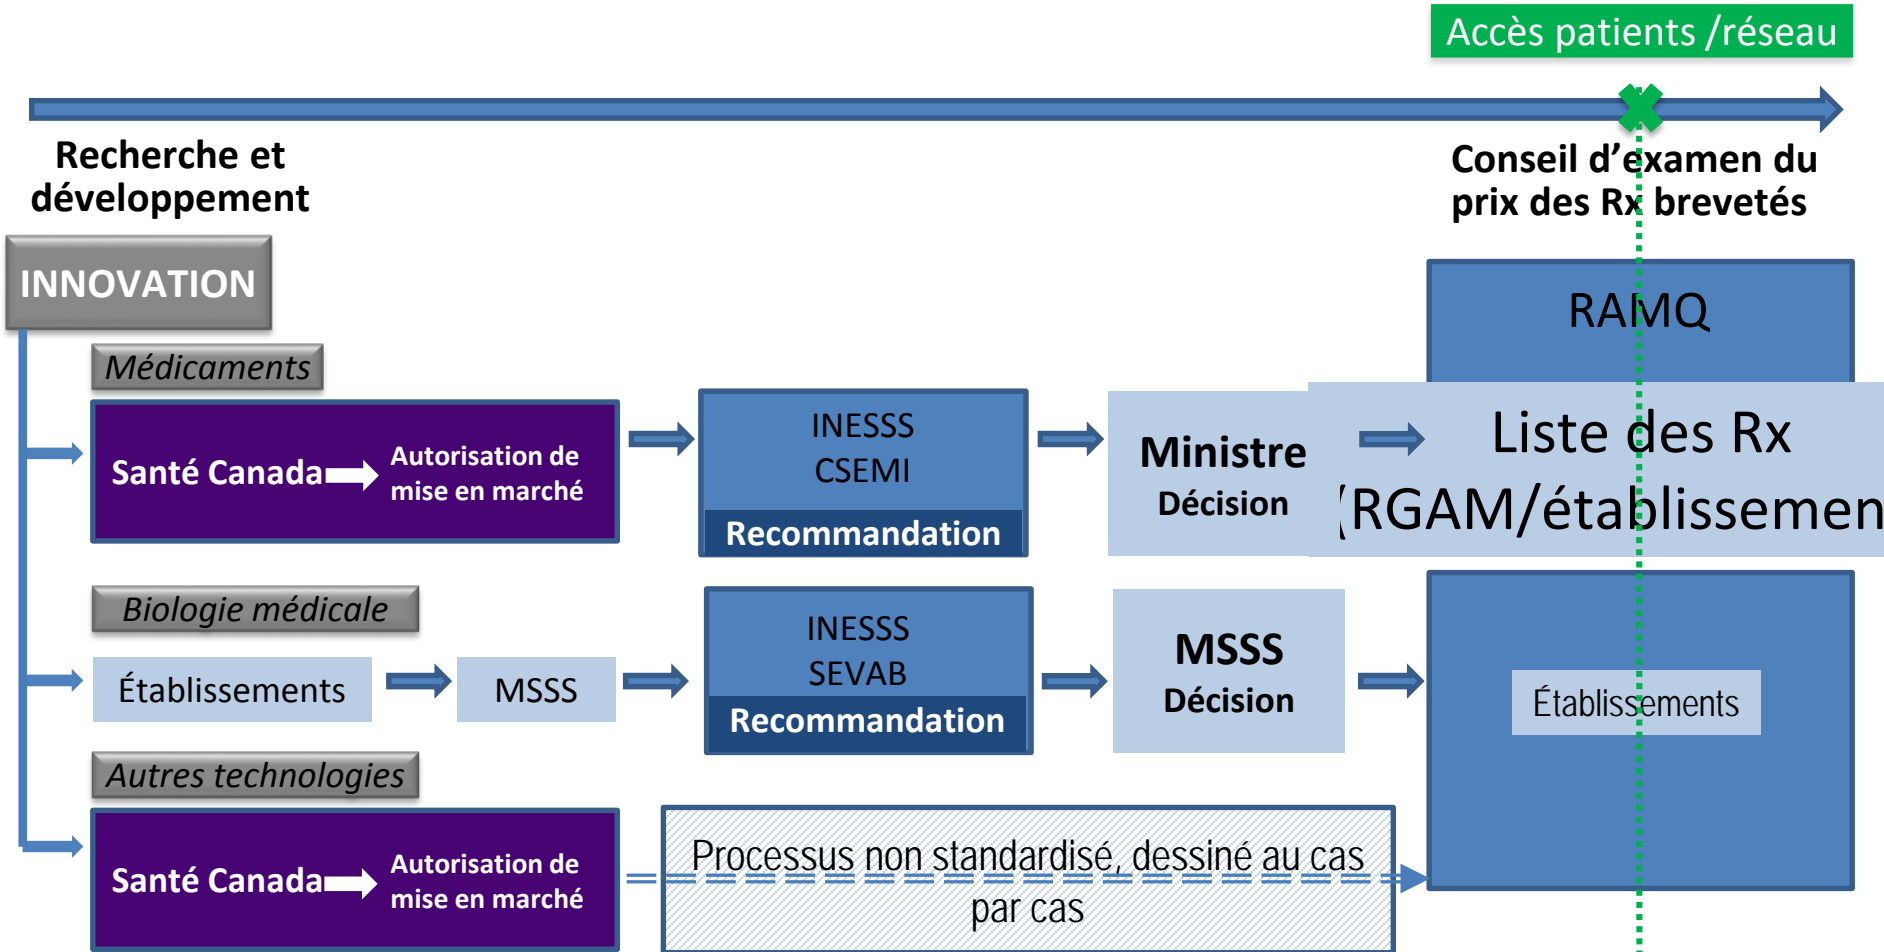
Accès patients /réseau

Recherche et développement

Conseil d'examen du prix des Rx brevetés

INNOVATION

RAMQ

Médicaments

Santé Canada Autorisation de mise en marché

INESSS
CSEMI
Recommandation

Ministre
Décision

Liste des Rx
[RGAM/établissemen

Biologie médicale

Établissements

MSSS

INESSS
SEVAB
Recommandation

MSSS
Décision

Établissements

Autres technologies

Santé Canada Autorisation de mise en marché

Processus non standardisé, dessiné au cas par cas